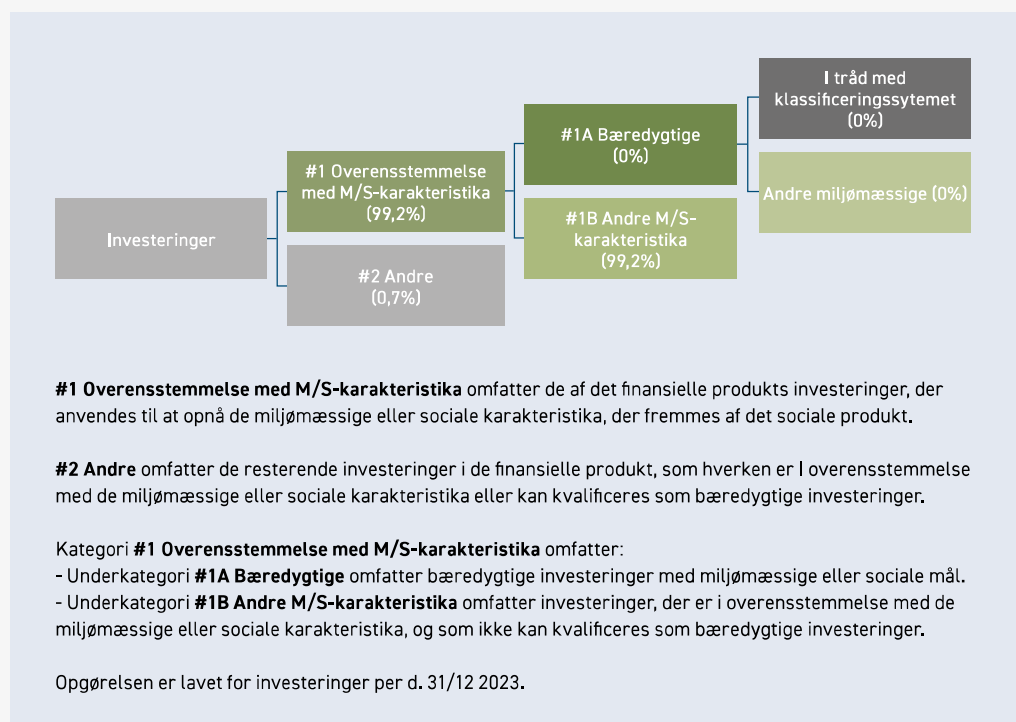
Investeringer

#1 Overensstemmelse med M/S-karakteristika (99,2%)

#2 Andre (0,7%)

#1A Bæredygtige (0%)

#1B Andre M/S-karakteristika (99,2%)

I tråd med klassificeringssytemet (0%)

Andre miljømæssige (0%)

**#1 Overensstemmelse med M/S-karakteristika** omfatter de af det finansielle produkts investeringer, der anvendes til at opnå de miljømæssige eller sociale karakteristika, der fremmes af det sociale produkt.

**#2 Andre** omfatter de resterende investeringer i de finansielle produkt, som hverken er I overensstemmelse med de miljømæssige eller sociale karakteristika eller kan kvalificeres som bæredygtige investeringer.

Kategori **#1 Overensstemmelse med M/S-karakteristika** omfatter:
- Underkategori **#1A Bæredygtige** omfatter bæredygtige investeringer med miljømæssige eller sociale mål.
- Underkategori **#1B Andre M/S-karakteristika** omfatter investeringer, der er i overensstemmelse med de miljømæssige eller sociale karakteristika, og som ikke kan kvalificeres som bæredygtige investeringer.

Opgørelsen er lavet for investeringer per d. 31/12 2023.